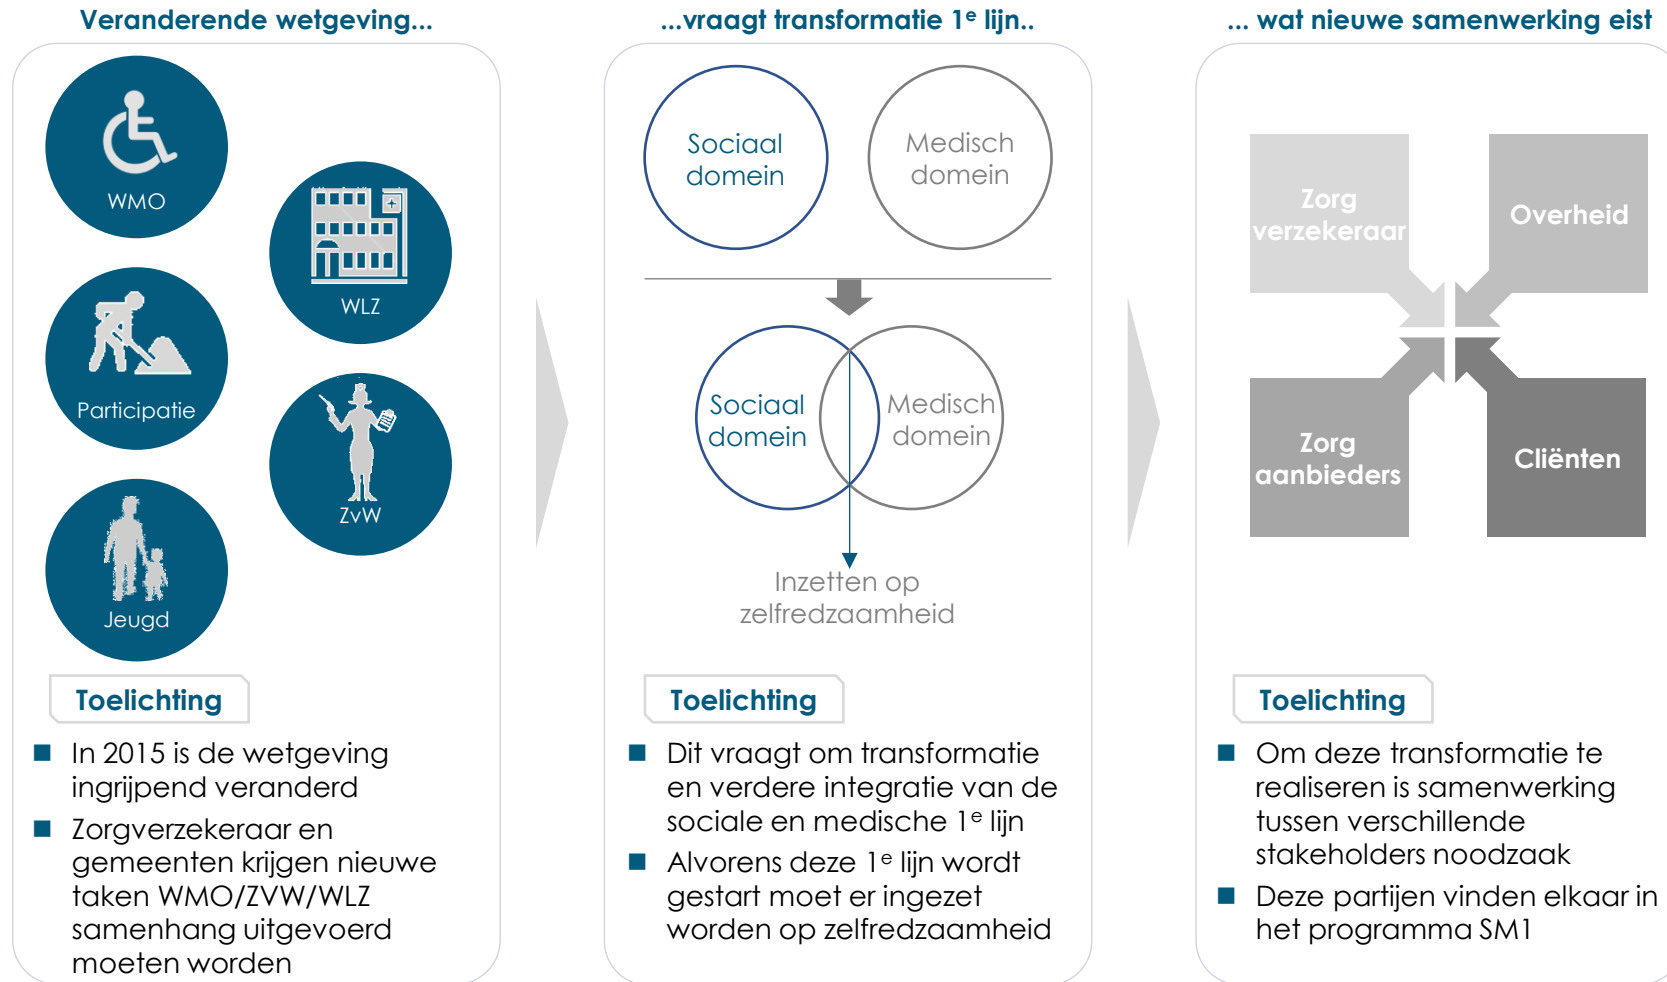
Veranderende wetgeving...

WMO

WLZ

Participatie

ZvW

Jeugd

Toelichting

- In 2015 is de wetgeving ingrijpend veranderd
- Zorgverzekeraar en gemeenten krijgen nieuwe taken WMO/ZVW/WLZ samenhang uitgevoerd moeten worden

...vraagt transformatie 1$^e$ lijn..

Sociaal domein

Medisch domein

Sociaal domein

Medisch domein

Inzetten op zelfredzaamheid

Toelichting

- Dit vraagt om transformatie en verdere integratie van de sociale en medische 1$^e$ lijn
- Alvorens deze 1$^e$ lijn wordt gestart moet er ingezet worden op zelfredzaamheid

... wat nieuwe samenwerking eist

Zorg verzekeraar

Overheid

Zorg aanbieders

Cliënten

Toelichting

- Om deze transformatie te realiseren is samenwerking tussen verschillende stakeholders noodzaak
- Deze partijen vinden elkaar in het programma SM1